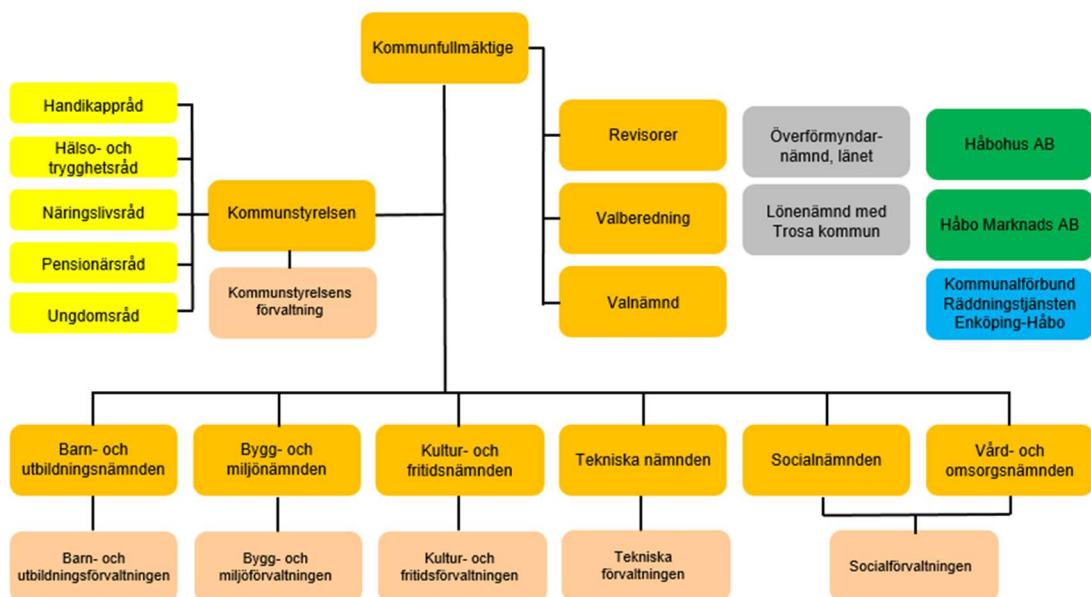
Kommunfullmäktige

Handikappråd

Hälso- och trygghetsråd

Näringslivsråd

Pensionärsråd

Ungdomsråd

Kommunstyrelsen

Kommunstyrelsens förvaltning

Revisorer

Valberedning

Valnämnd

Överförmyndarnämnd, länet

Lönenämnd med Trosa kommun

Håbohus AB

Håbo Marknads AB

Kommunalförbund Räddningstjänsten Enköping-Håbo

Barn- och utbildningsnämnden

Bygg- och miljönämnden

Kultur- och fritidsnämnden

Tekniska nämnden

Socialnämnden

Vård- och omsorgsnämnden

Barn- och utbildningsförvaltningen

Bygg- och miljöförvaltningen

Kultur- och fritidsförvaltningen

Tekniska förvaltningen

Socialförvaltningen